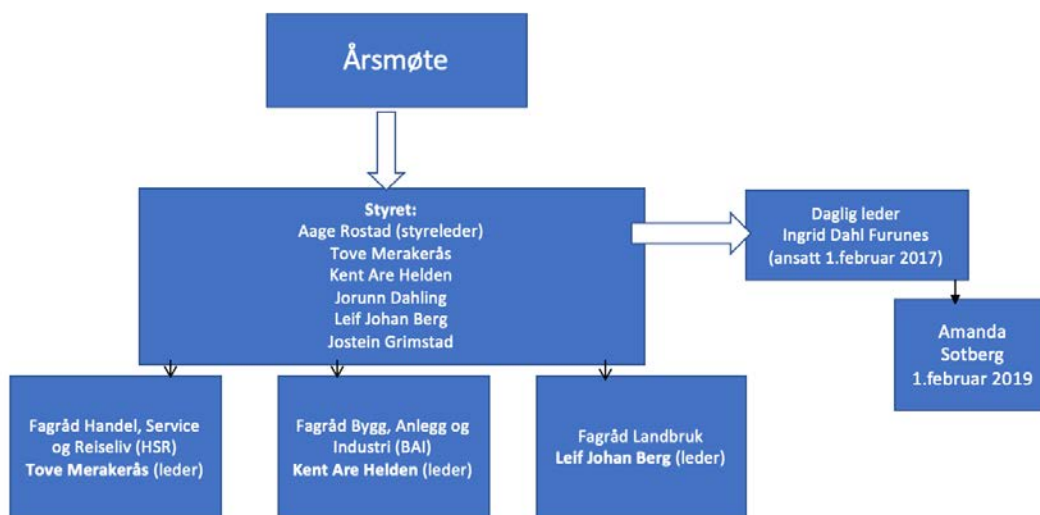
Årsmøte

Styret:
Aage Rostad (styreleder)
Tove Merakerås
Kent Are Helden
Jorunn Dahling
Leif Johan Berg
Jostein Grimstad

Daglig leder
Ingrid Dahl Furunes
(ansatt 1.februar 2017)

Amanda
Sotberg
1.februar 2019

Fagråd Handel, Service og Reiseliv (HSR)
Tove Merakerås (leder)

Fagråd Bygg, Anlegg og Industri (BAI)
Kent Are Helden (leder)

Fagråd Landbruk
Leif Johan Berg (leder)